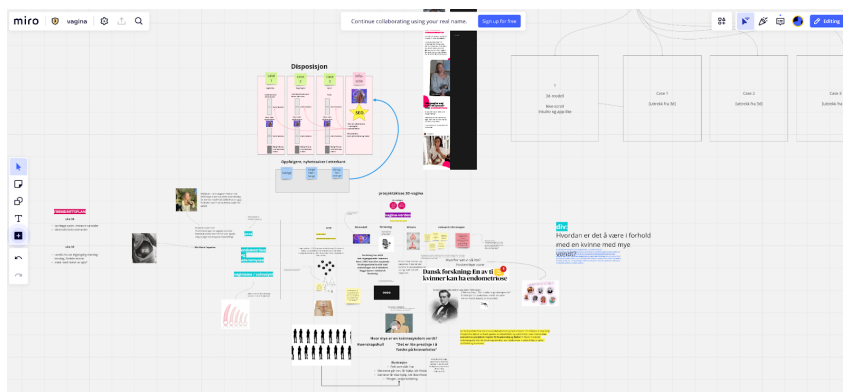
miro vagina

Continue collaborating using your real name. Sign up for free

Editing

Disposisjon

Case 1 Case 2 Case 3

Case 1 (utvalg fra lit)
Case 2 (utvalg fra lit)

Oppfølgere, nyhetssaker i etterkant

prosjektskisse 3D-vagina

div

Hvordan er det å være i forhold med en kvinne med mye smerte?

Dansk forskning kan av ti kvinner kan ha endometriose

Hvor mye er en kvinnesykdom verdt?

"Det er lite prestisje i å forske på kvinnehelse"

Kvinnehelse

Struktur